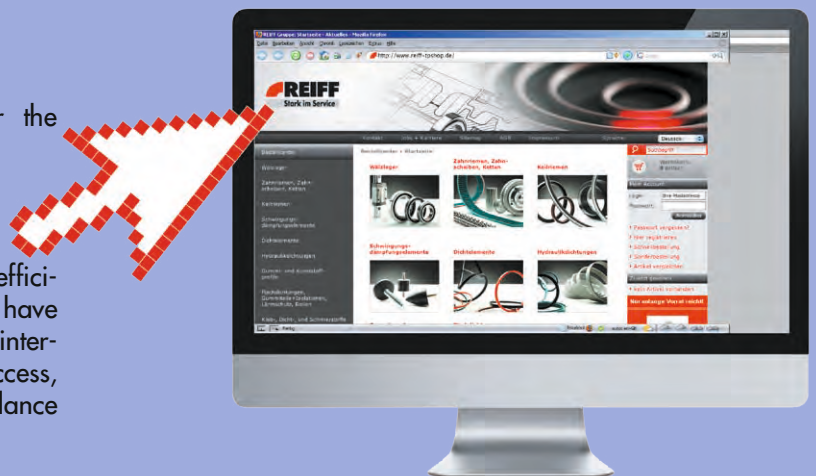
r the

effici-
have
inter-
ccess,
lance

REIFF Gruppe: Startseite - Aktuelles - Mozilla Firefox
Datei Bearbeiten Ansicht Chronik Lesezeichen Extras Hilfe
http://www.reiff-tpshop.de/
REIFF
Stark im Service
Kontakt Info + Kontakt Sitemap AGB Impressum Sprache Deutsch
Startseite
Wälzlager
Zahnriemen, Zahnscheiben, Ketten
Keilriemen
Schwingungsdämpfungselemente
Dichtelemente
Hydraulikdichtungen
Gummi- und Kunststoffprofile
Startseite > Startseite
Wälzlager
Zahnriemen, Zahnscheiben, Ketten
Keilriemen
Schwingungsdämpfungselemente
Dichtelemente
Hydraulikdichtungen
Suchbegriff
Login
Passwort
Passwort vergessen?
Kein Artikel vorhanden
Fertig